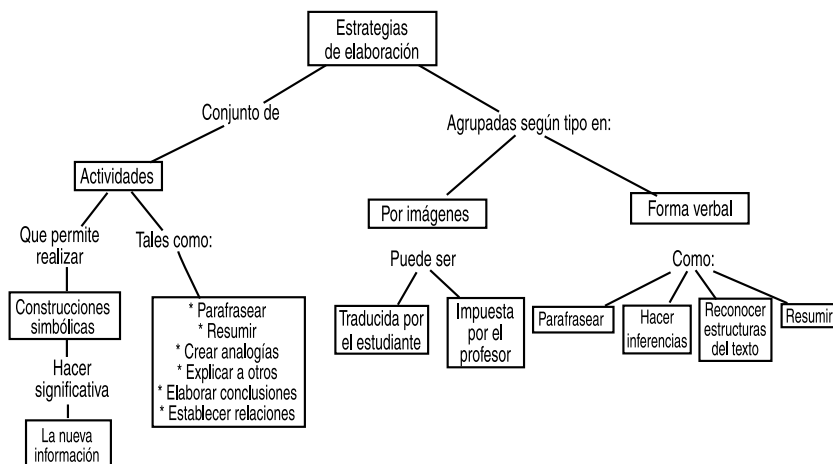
Estrategias de elaboración

Conjunto de

Actividades

Que permite realizar

Construcciones simbólicas

Hacer significativa

La nueva información

Tales como:

* Parafrasear
* Resumir
* Crear analogías
* Explicar a otros
* Elaborar conclusiones
* Establecer relaciones

Agrupadas según tipo en:

Por imágenes

Puede ser

Traducida por el estudiante

Impuesta por el profesor

Forma verbal

Como:

Parafrasear

Hacer inferencias

Reconocer estructuras del texto

Resumir